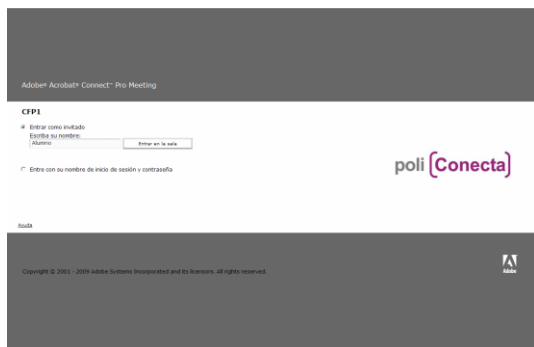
Adobe® Acrobat® Connect™ Pro Meeting

CFP1

Entrar como invitado
Escriba su nombre:
Alumno
Entrar en la sala

Entre con su nombre de inicio de sesión y contraseña

poli Conecta

Ayuda

Copyright © 2001 - 2009 Adobe Systems Incorporated and its licensors. All rights reserved.

Adobe